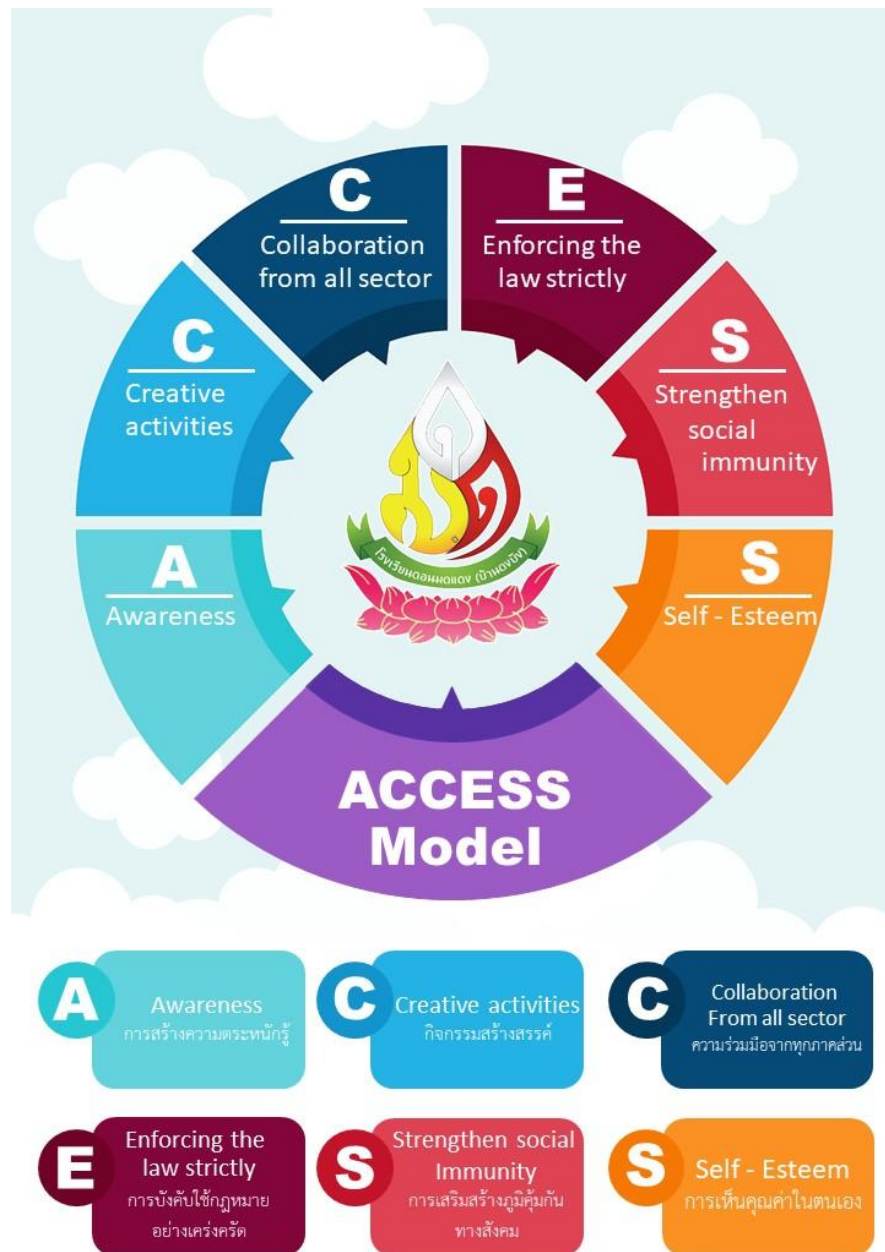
C
Collaboration from all sector

E
Enforcing the law strictly

C
Creative activities

S
Strengthen social immunity

A
Awareness

S
Self - Esteem

โรงเรียนหนองหมดแดง (บ้านหนองบัว)

ACCESS Model

A
Awareness
การสร้างความตระหนักรู้

C
Creative activities
กิจกรรมสร้างสรรค์

C
Collaboration From all sector
ความร่วมมือจากทุกภาคส่วน

E
Enforcing the law strictly
การบังคับใช้กฎหมายอย่างเคร่งครัด

S
Strengthen social Immunity
การเสริมสร้างภูมิคุ้มกันทางสังคม

S
Self - Esteem
การเห็นคุณค่าในตนเอง